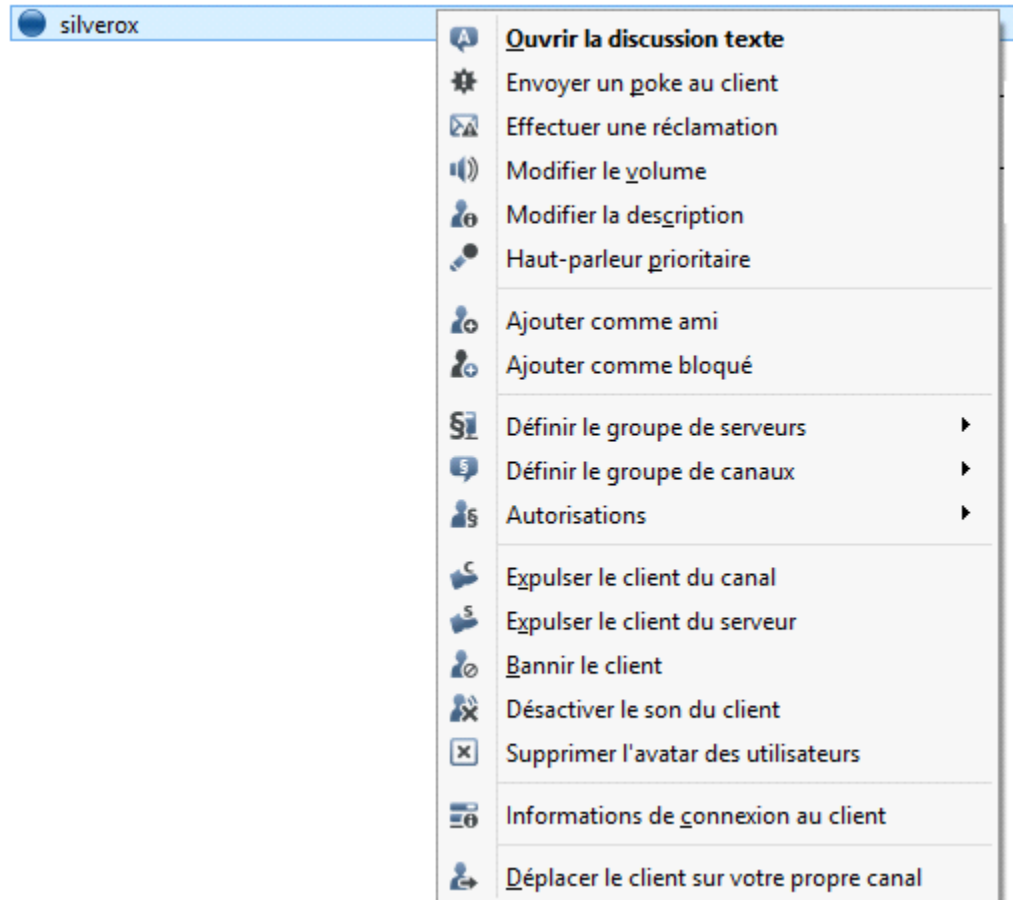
silverox

Ouvrir la discussion texte
Envoyer un poke au client
Effectuer une réclamation
Modifier le volume
Modifier la description
Haut-parleur prioritaire

Ajouter comme ami
Ajouter comme bloqué

Définir le groupe de serveurs
Définir le groupe de canaux
Autorisations

Expulser le client du canal
Expulser le client du serveur
Bannir le client
Désactiver le son du client
Supprimer l'avatar des utilisateurs

Informations de connexion au client

Déplacer le client sur votre propre canal